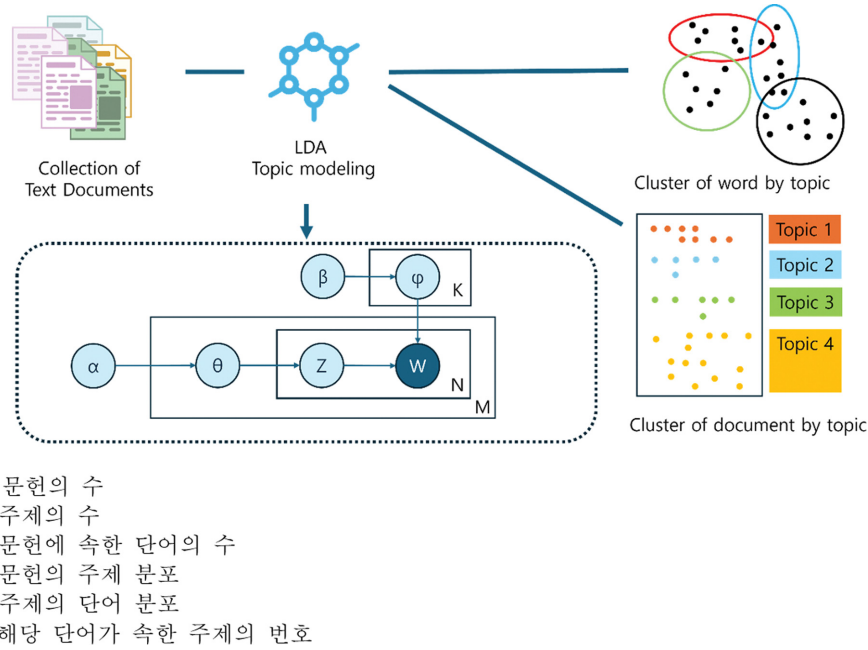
Collection of Text Documents

LDA Topic modeling

Cluster of word by topic

Topic 1
Topic 2
Topic 3
Topic 4

Cluster of document by topic

β φ K
α θ Z W N M

문헌의 수
주제의 수
문헌에 속한 단어의 수
문헌의 주제 분포
주제의 단어 분포
해당 단어가 속한 주제의 번호